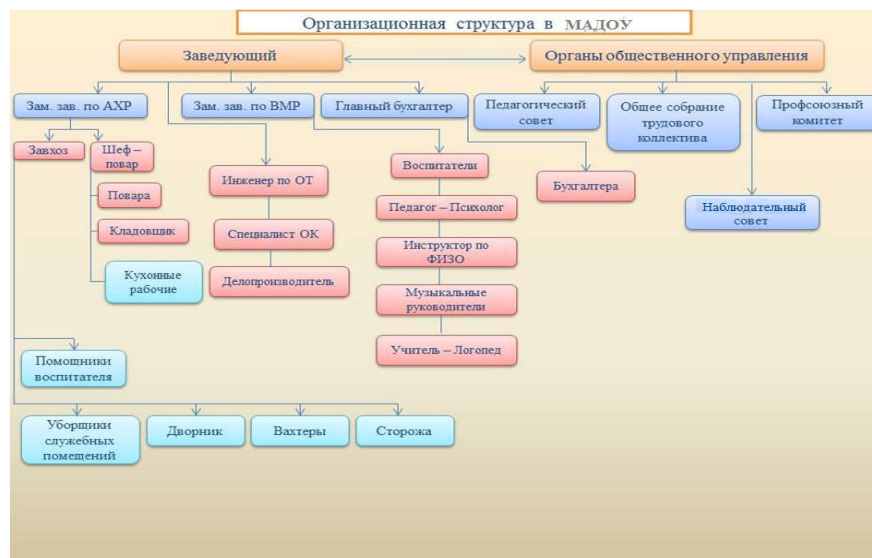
Организационная структура в МАДОУ

Заведующий

Органы общественного управления

Зам. зав. по АХР

Зам. зав. по ВМР

Главный бухгалтер

Педагогический совет

Общее собрание трудового коллектива

Профсоюзный комитет

Завхоз

Шеф – повар

Повара

Кладовщик

Кухонные рабочие

Инженер по ОТ

Специалист ОК

Делопроизводитель

Воспитатели

Педагог – Психолог

Инструктор по ФИЗО

Музыкальные руководители

Учитель – Логопед

Бухгалтера

Наблюдательный совет

Помощники воспитателя

Уборщики служебных помещений

Дворник

Вахтеры

Сторожа